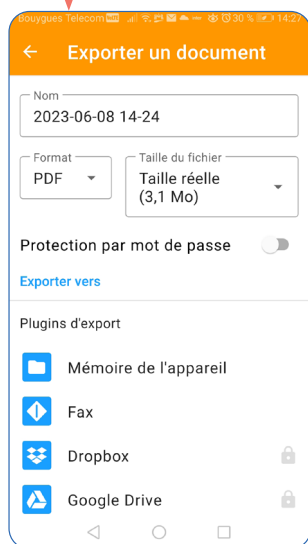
Bouygues Telecom 30 % 14:27

Exporter un document

Nom
2023-06-08 14-24

Format
PDF

Taille du fichier
Taille réelle (3,1 Mo)

Protection par mot de passe

Exporter vers

Plugins d'export

Mémoire de l'appareil

Fax

Dropbox

Google Drive